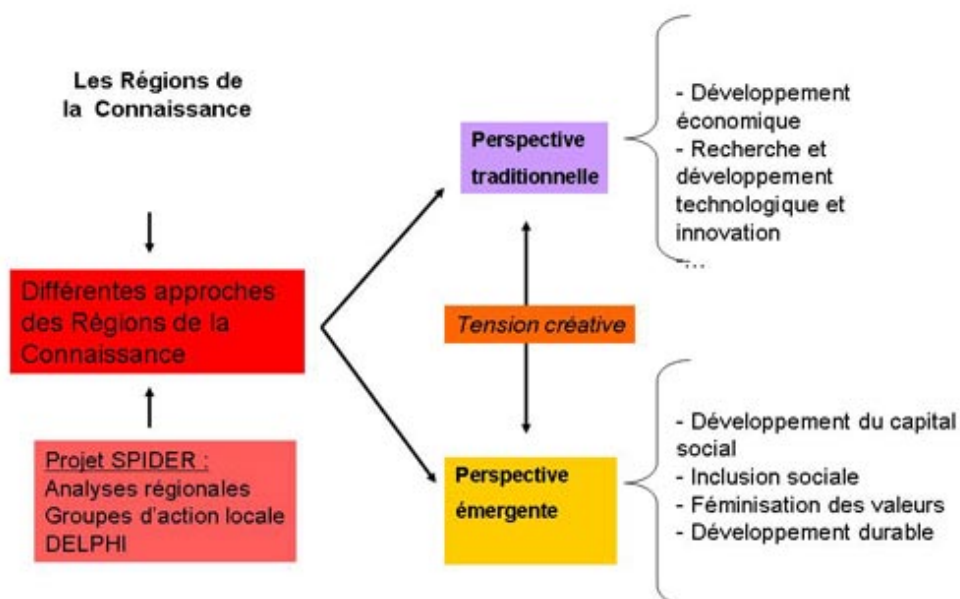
Les Régions de la Connaissance

Différentes approches des Régions de la Connaissance

Projet SPIDER :
Analyses régionales
Groupes d'action locale
DELPHI

Perspective traditionnelle

- Développement économique
- Recherche et développement technologique et innovation
...

Tension créative

Perspective émergente

- Développement du capital social
- Inclusion sociale
- Féminisation des valeurs
- Développement durable